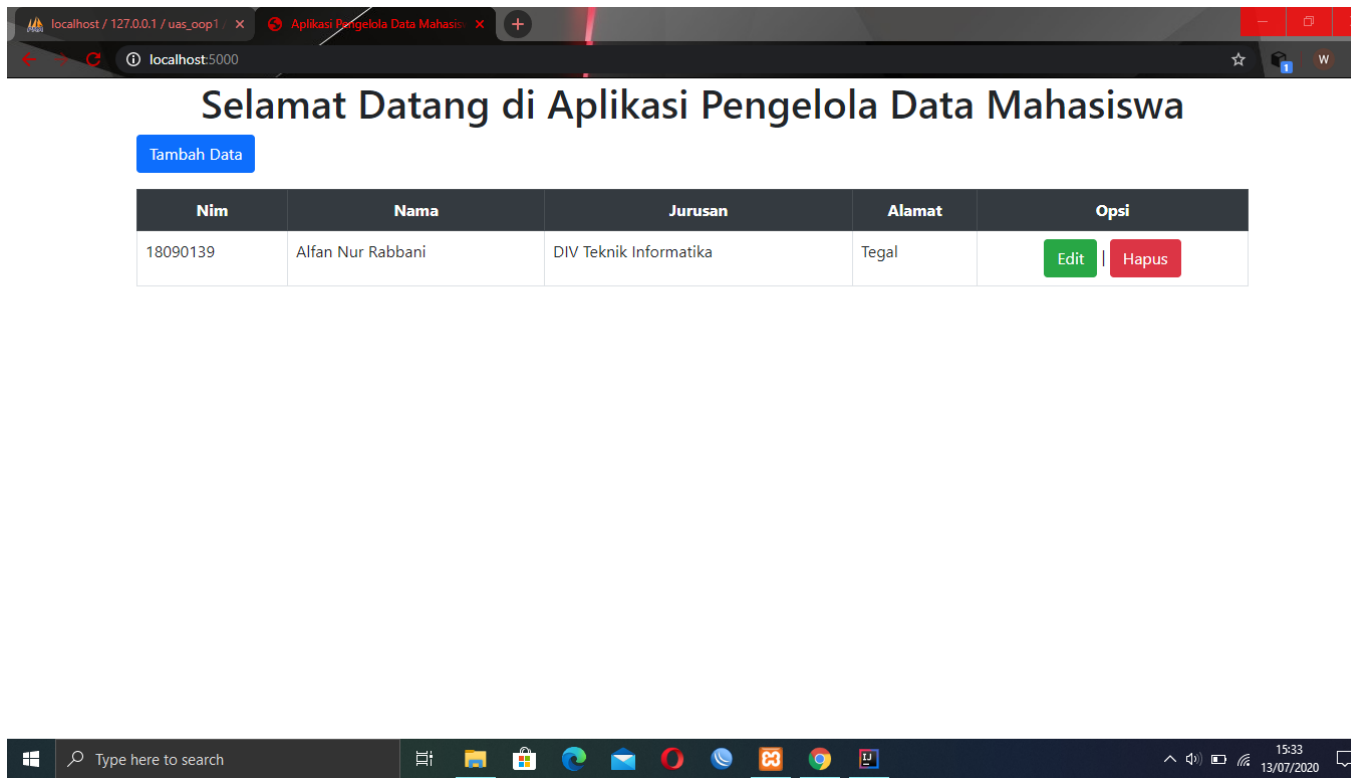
localhost / 127.0.0.1 / uas_oop1 / ✕ | Aplikasi Pengelola Data Mahasis ✕ | +

localhost:5000

W

Selamat Datang di Aplikasi Pengelola Data Mahasiswa

Tambah Data

| Nim | Nama | Jurusan | Alamat | Opsi |
|---|---|---|---|---|
| 18090139 | Alfan Nur Rabbani | DIV Teknik Informatika | Tegal | Edit \| Hapus |

Type here to search

15:33
13/07/2020